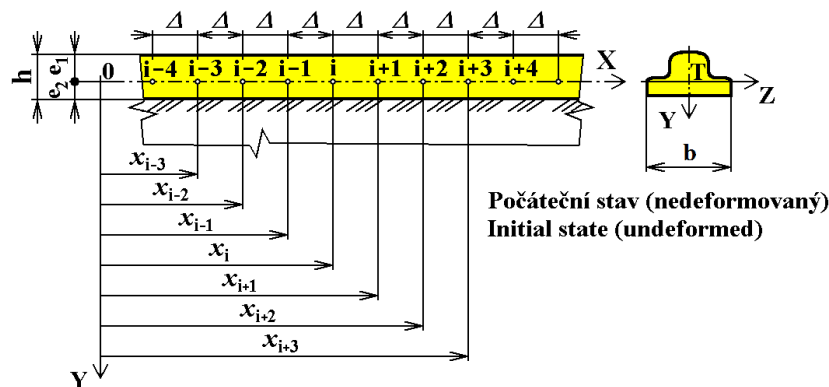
$\Delta$ $\Delta$ $\Delta$ $\Delta$ $\Delta$ $\Delta$ $\Delta$ $\Delta$ $\Delta$

h $e_1$ $e_2$ 0 i−4 i−3 i−2 i−1 i i+1 i+2 i+3 i+4 X

T Z Y b

$x_{i-3}$
$x_{i-2}$
$x_{i-1}$
$x_i$
$x_{i+1}$
$x_{i+2}$
$x_{i+3}$

Y

Počáteční stav (nedeformovaný)
Initial state (undeformed)